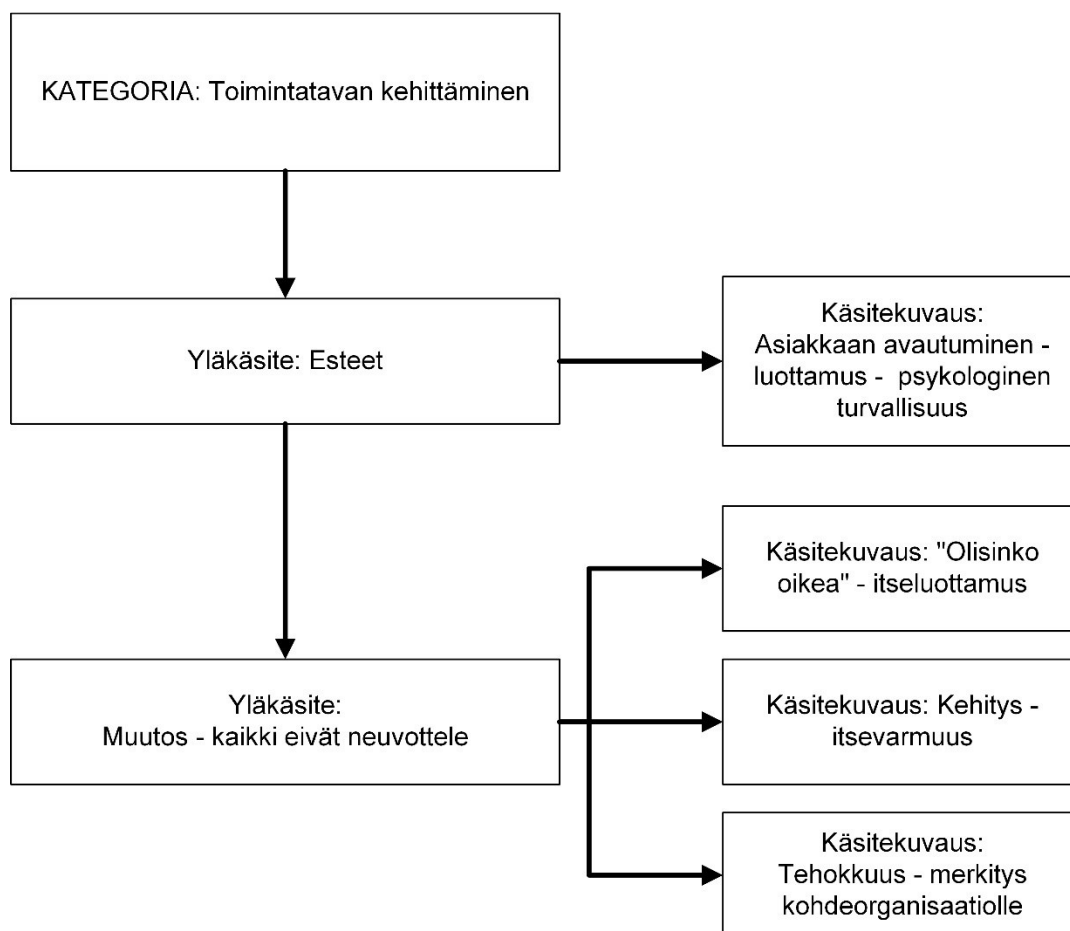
KATEGORIA: Toimintatavan kehittäminen

Yläkäsite: Esteet

Käsitekuvaus: Asiakkaan avautuminen - luottamus - psykologinen turvallisuus

Yläkäsite: Muutos - kaikki eivät neuvottele

Käsitekuvaus: "Olisinko oikea" - itseluottamus

Käsitekuvaus: Kehitys - itsevarmuus

Käsitekuvaus: Tehokkuus - merkitys kohdeorganisaatiolle